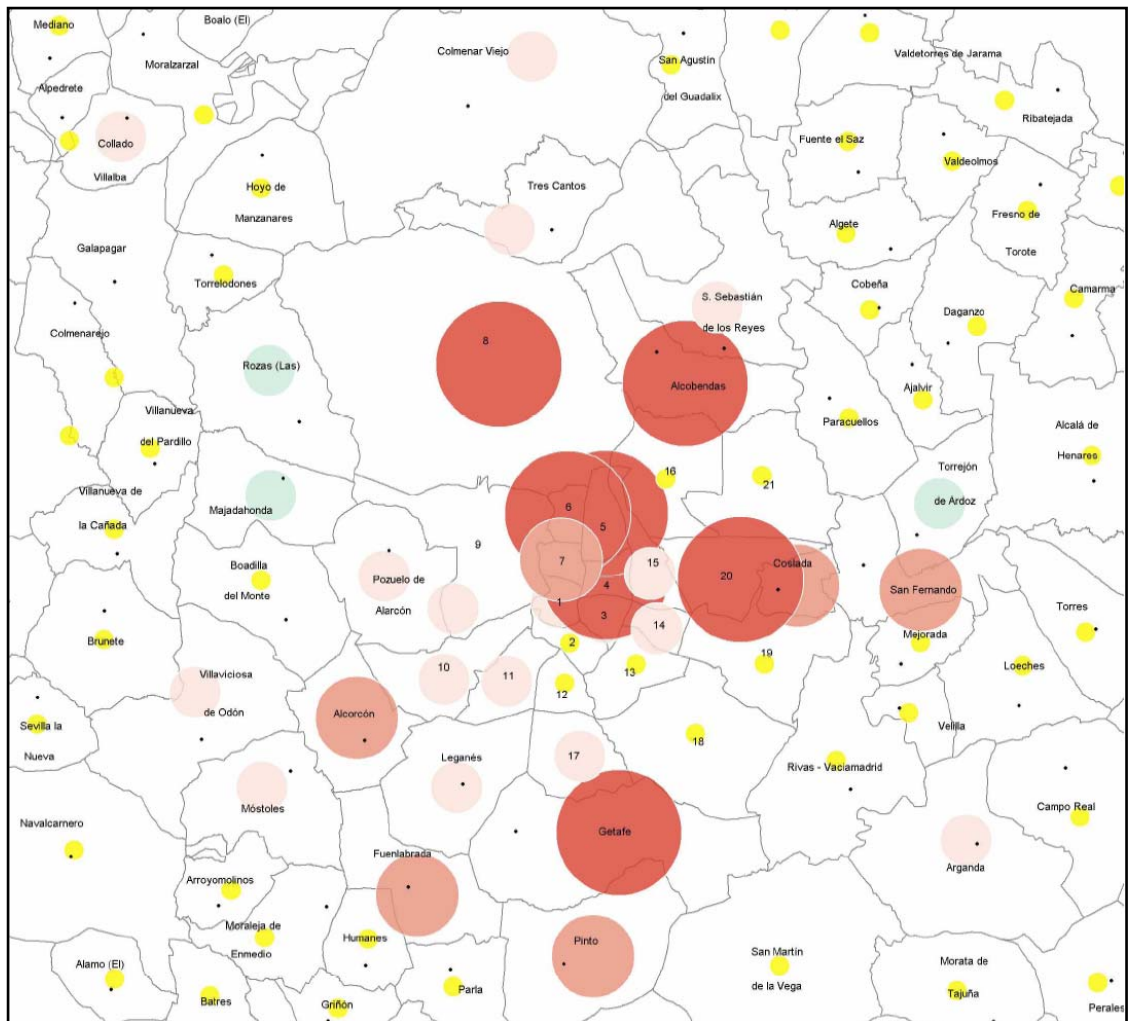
Mediano
Boalo (El)
Moralzarzal
Colmenar Viejo
San Agustín del Guadalix
Valdetorres de Jarama
Alpedrete
Collado Villalba
Ribatejada
Fuente el Saz
Valdeolmos
Hoyo de Manzanares
Tres Cantos
Fresno de Torote
Galapagar
Algete
Torrelodones
Cobeña
Camarma
S. Sebastián de los Reyes
Daganzo
Colmenarejo
8
Rozas (Las)
Alcobendas
Ajalvir
Villanueva del Pardillo
Paracuellos
Alcalá de Henares
16
21
Torrejón de Ardoz
Villanueva de la Cañada
Majadahonda
6
5
9
Boadilla del Monte
7
15
20
Coslada
Pozuelo de Alarcón
4
San Fernando
1
3
Torres
Brunete
2
14
Mejorada
19
Loeches
10
11
13
Villaviciosa de Odón
12
Sevilla la Nueva
Alcorcón
Velilla
18
Leganés
17
Rivas - Vaciamadrid
Móstoles
Campo Real
Navalcarnero
Getafe
Arganda
Fuenlabrada
Arroyomolinos
Moraleja de Enmedio
Humanes
Pinto
San Martín de la Vega
Morata de Tajuña
Alamo (El)
Batres
Griñón
Parla
Perales